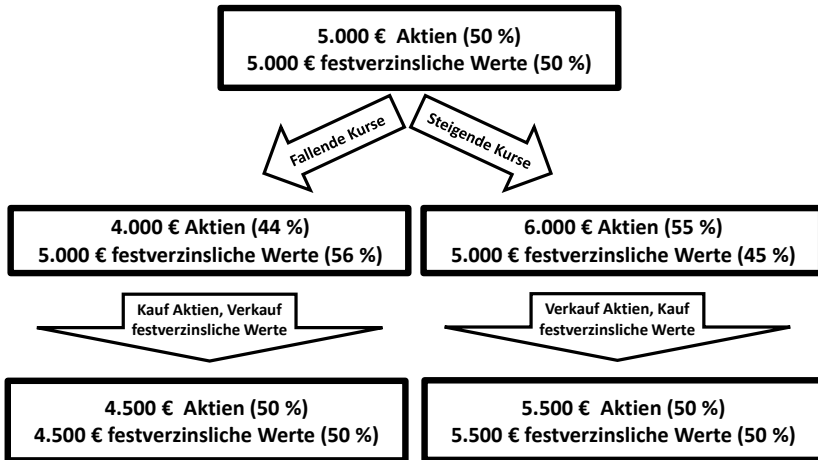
5.000 € Aktien (50 %)
5.000 € festverzinsliche Werte (50 %)

Fallende Kurse

Steigende Kurse

4.000 € Aktien (44 %)
5.000 € festverzinsliche Werte (56 %)

6.000 € Aktien (55 %)
5.000 € festverzinsliche Werte (45 %)

Kauf Aktien, Verkauf festverzinsliche Werte

Verkauf Aktien, Kauf festverzinsliche Werte

4.500 € Aktien (50 %)
4.500 € festverzinsliche Werte (50 %)

5.500 € Aktien (50 %)
5.500 € festverzinsliche Werte (50 %)